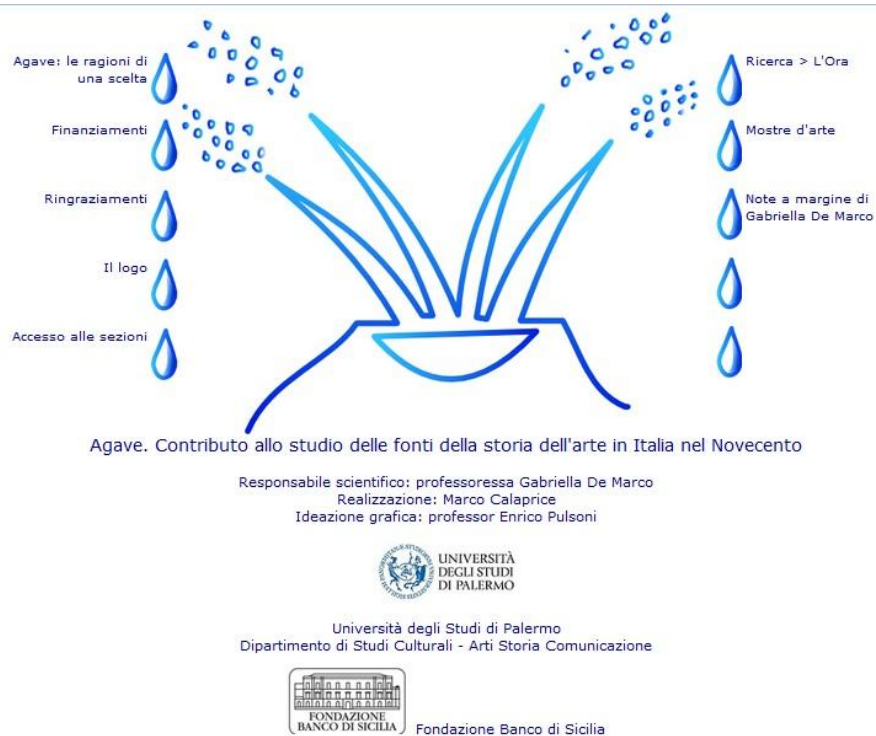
Agave: le ragioni di una scelta

Finanziamenti

Ringraziamenti

Il logo

Accesso alle sezioni

Ricerca > L'Ora

Mostre d'arte

Note a margine di Gabriella De Marco

Agave. Contributo allo studio delle fonti della storia dell'arte in Italia nel Novecento

Responsabile scientifico: professoressa Gabriella De Marco
Realizzazione: Marco Calaprice
Ideazione grafica: professor Enrico Pulsoni

UNIVERSITÀ DEGLI STUDI DI PALERMO

Università degli Studi di Palermo
Dipartimento di Studi Culturali - Arti Storia Comunicazione

FONDAZIONE BANCO DI SICILIA

Fondazione Banco di Sicilia